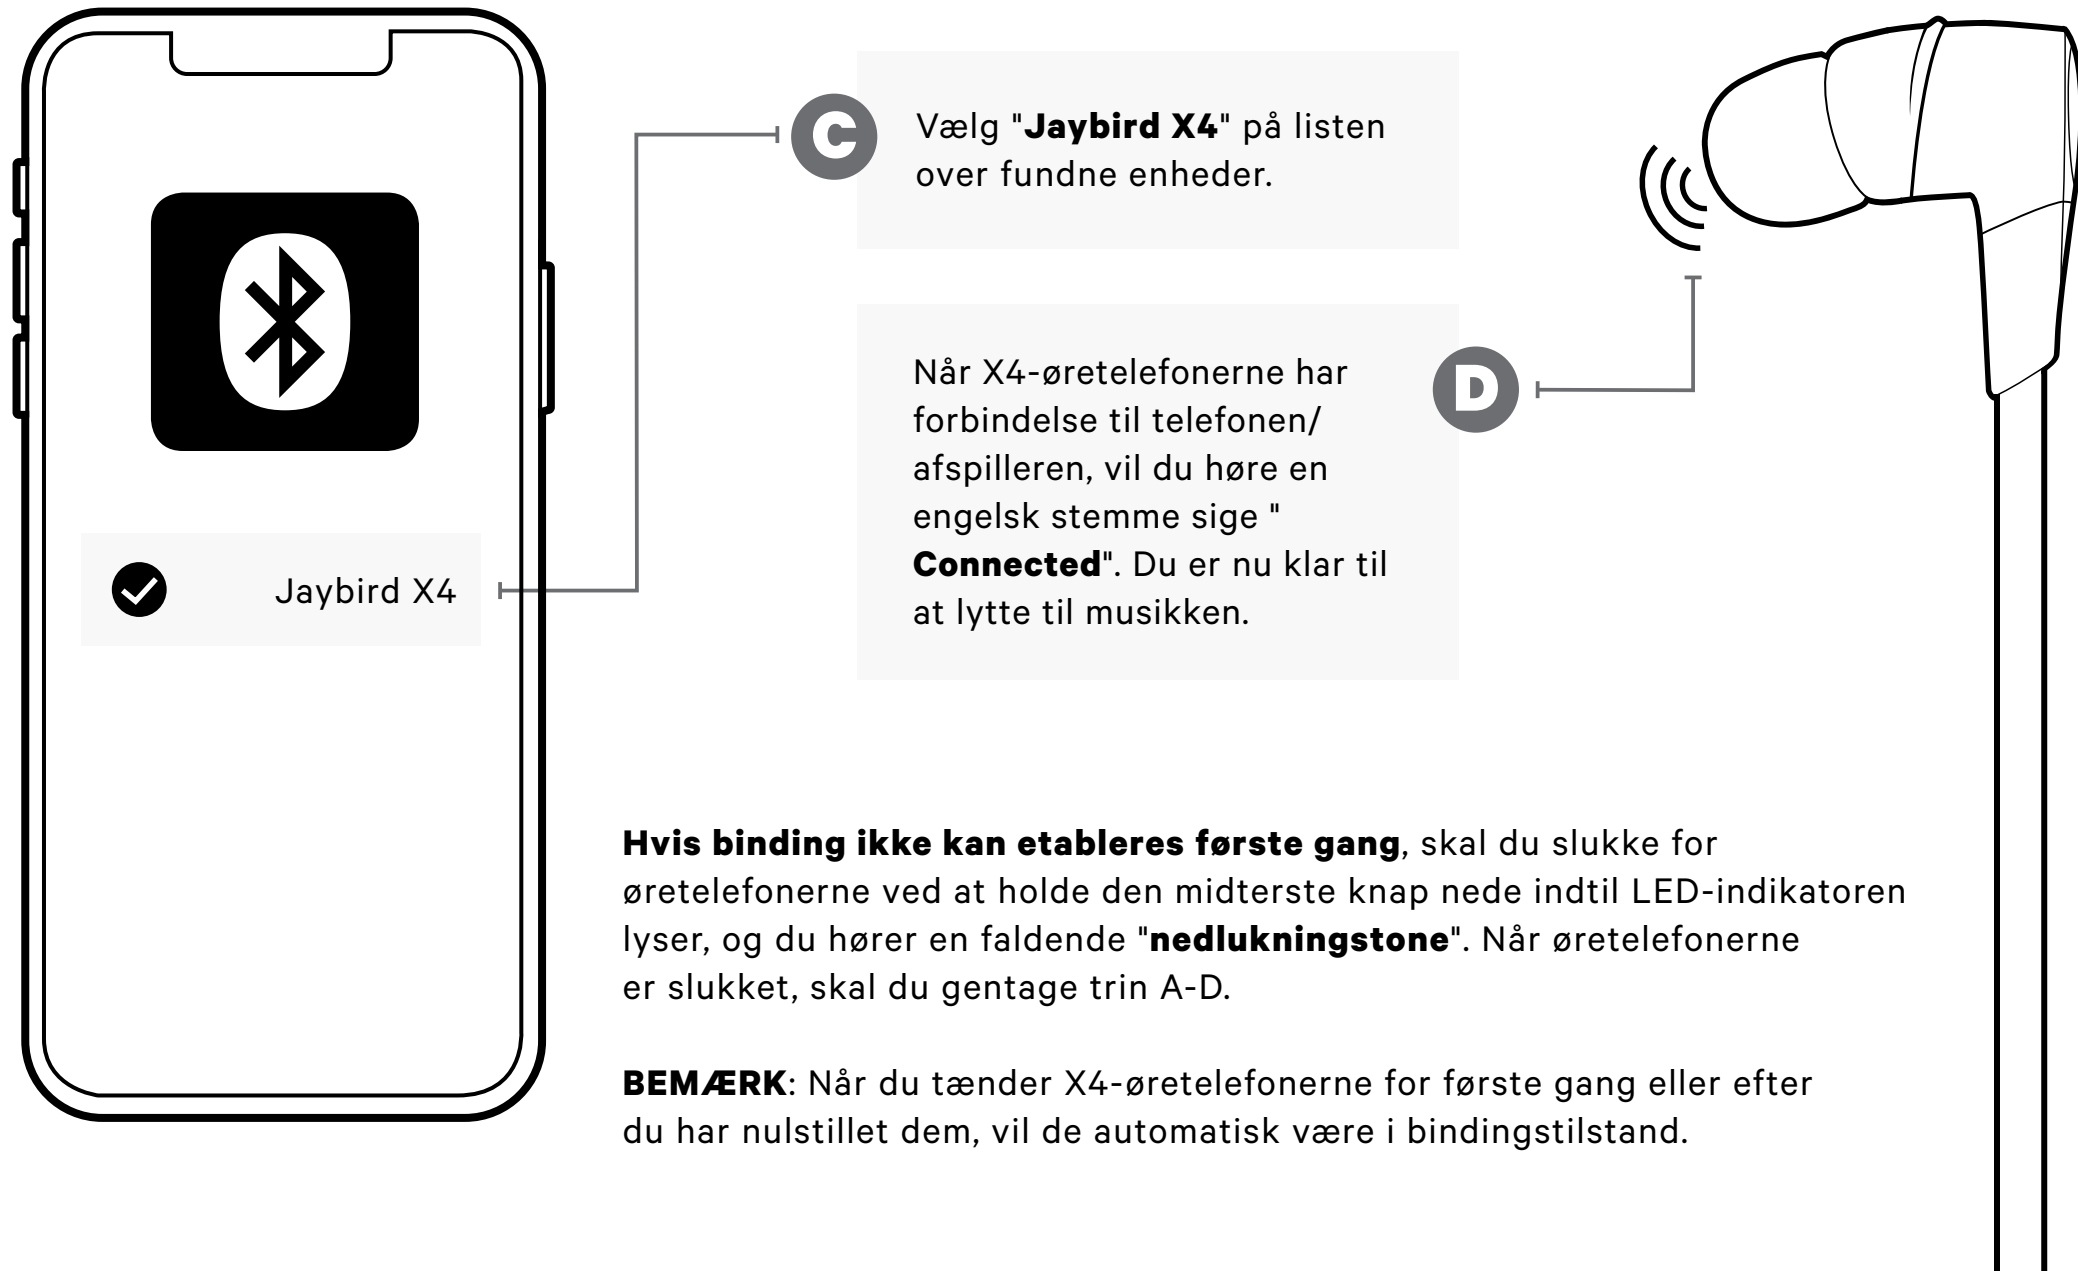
Jaybird X4

C

Vælg "Jaybird X4" på listen over fundne enheder.

D

Når X4-øretelefonerne har forbindelse til telefonen/afspilleren, vil du høre en engelsk stemme sige " Connected". Du er nu klar til at lytte til musikken.

Hvis binding ikke kan etableres første gang, skal du slukke for øretelefonerne ved at holde den midterste knap nede indtil LED-indikatoren lyser, og du hører en faldende "nedlukningstone". Når øretelefonerne er slukket, skal du gentage trin A-D.

BEMÆRK: Når du tænder X4-øretelefonerne for første gang eller efter du har nulstillet dem, vil de automatisk være i bindingstilstand.